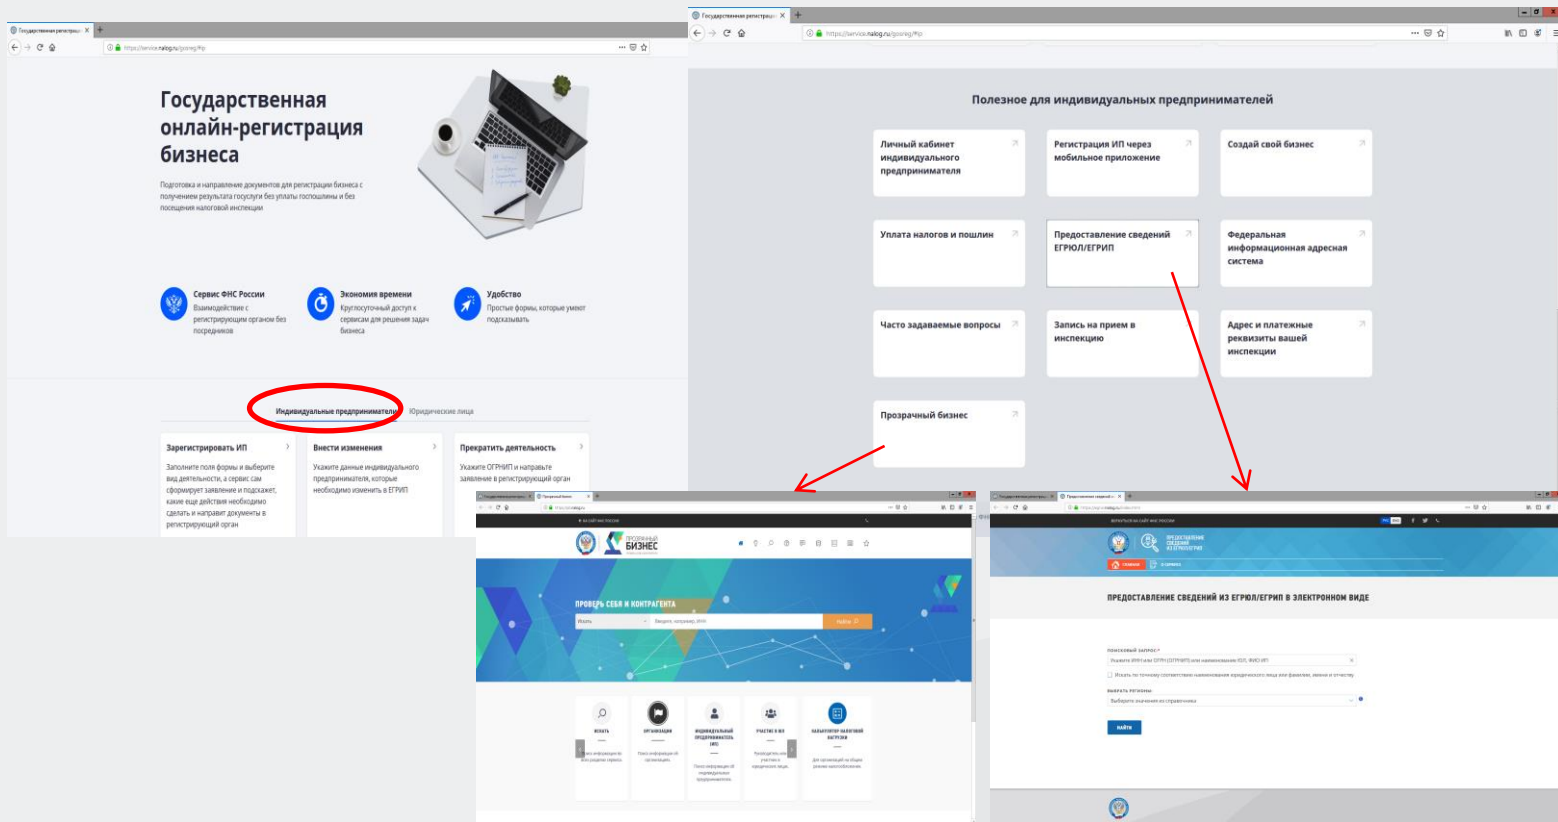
Государственная регистрац... ×

https://service.nalog.ru/gosreg/#ip

Государственная онлайн-регистрация бизнеса

Подготовка и направление документов для регистрации бизнеса с получением результата госуслуги без уплаты госпошлины и без посещения налоговой инспекции

Сервис ФНС России
Взаимодействие с регистрирующим органом без посредников

Экономия времени
Круглосуточный доступ к сервисам для решения задач бизнеса

Удобство
Простые формы, которые умеют подсказывать

Индивидуальные предприниматели | Юридические лица

Зарегистрировать ИП
Заполните поля формы и выберите вид деятельности, а сервис сам сформирует заявление и подскажет, какие еще действия необходимо сделать и направит документы в регистрирующий орган

Внести изменения
Укажите данные индивидуального предпринимателя, которые необходимо изменить в ЕГРИП

Прекратить деятельность
Укажите ОГРНИП и направьте заявление в регистрирующий орган

Государственная регистрац... ×

https://service.nalog.ru/gosreg/#ip

Полезное для индивидуальных предпринимателей

Личный кабинет индивидуального предпринимателя

Регистрация ИП через мобильное приложение

Создай свой бизнес

Уплата налогов и пошлин

Предоставление сведений ЕГРЮЛ/ЕГРИП

Федеральная информационная адресная система

Часто задаваемые вопросы

Запись на прием в инспекцию

Адрес и платежные реквизиты вашей инспекции

Прозрачный бизнес

ПРОЗРАЧНЫЙ БИЗНЕС

ПРОВЕРЬ СЕБЯ И КОНТРАГЕНТА

Искать | Введите, например, ИНН | Найти

ИСКАТЬ
ОРГАНИЗАЦИИ
ИНДИВИДУАЛЬНЫЕ ПРЕДПРИНИМАТЕЛИ (ИП)
УЧАСТНИКИ ЮЛ
КАЛЬКУЛЯТОР НАЛОГОВОЙ НАГРУЗКИ

ПРЕДОСТАВЛЕНИЕ СВЕДЕНИЙ ИЗ ЕГРЮЛ/ЕГРИП

ПРЕДОСТАВЛЕНИЕ СВЕДЕНИЙ ИЗ ЕГРЮЛ/ЕГРИП В ЭЛЕКТРОННОМ ВИДЕ

Поисковый запрос:*
Укажите ИНН или ОГРН (ОГРНИП) или наименование ЮЛ, ФИО ИП

Выбрать регионы:
Выберите значения из справочника

НАЙТИ